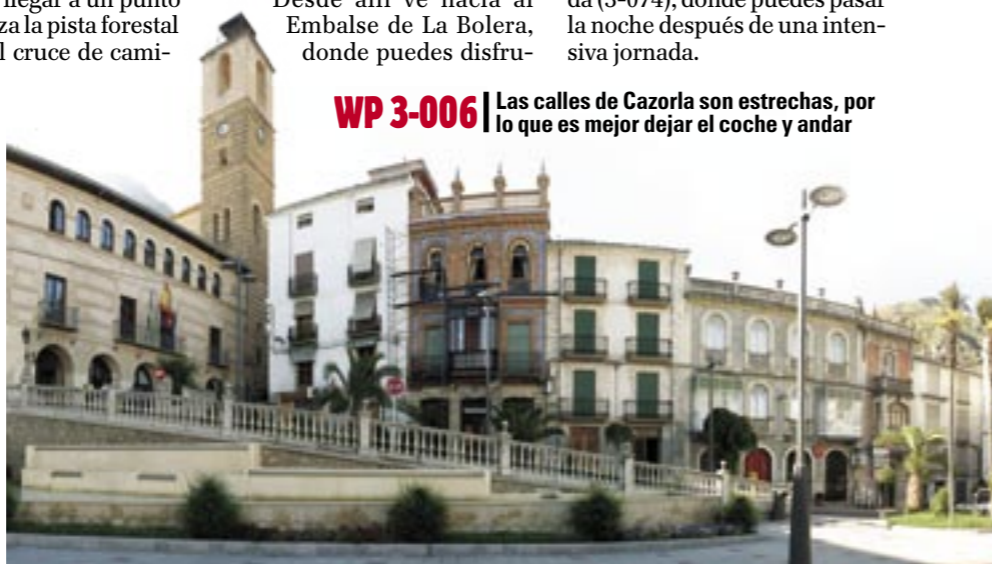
llegar a un punto
za la pista forestal
l cruce de cami-

Desde allí ve hacia al Embalse de La Bolera, donde puedes disfru-

da (J-674), donde puedes pasar la noche después de una intensiva jornada.

WP 3-006 Las calles de Cazorla son estrechas, por lo que es mejor dejar el coche y andar